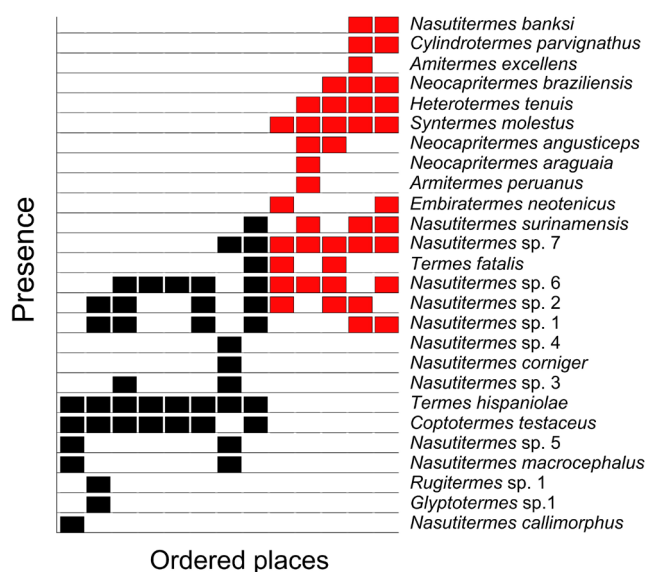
Presence

Nasutitermes banksi
Cylindrotermes parvignathus
Amitermes excellens
Neocapritermes braziliensis
Heterotermes tenuis
Syntermes molestus
Neocapritermes angusticeps
Neocapritermes araguaia
Armitermes peruanus
Embiratermes neotenicus
Nasutitermes surinamensis
Nasutitermes sp. 7
Termes fatalis
Nasutitermes sp. 6
Nasutitermes sp. 2
Nasutitermes sp. 1
Nasutitermes sp. 4
Nasutitermes corniger
Nasutitermes sp. 3
Termes hispaniolae
Coptotermes testaceus
Nasutitermes sp. 5
Nasutitermes macrocephalus
Rugitermes sp. 1
Glyptotermes sp.1
Nasutitermes callimorphus

Ordered places